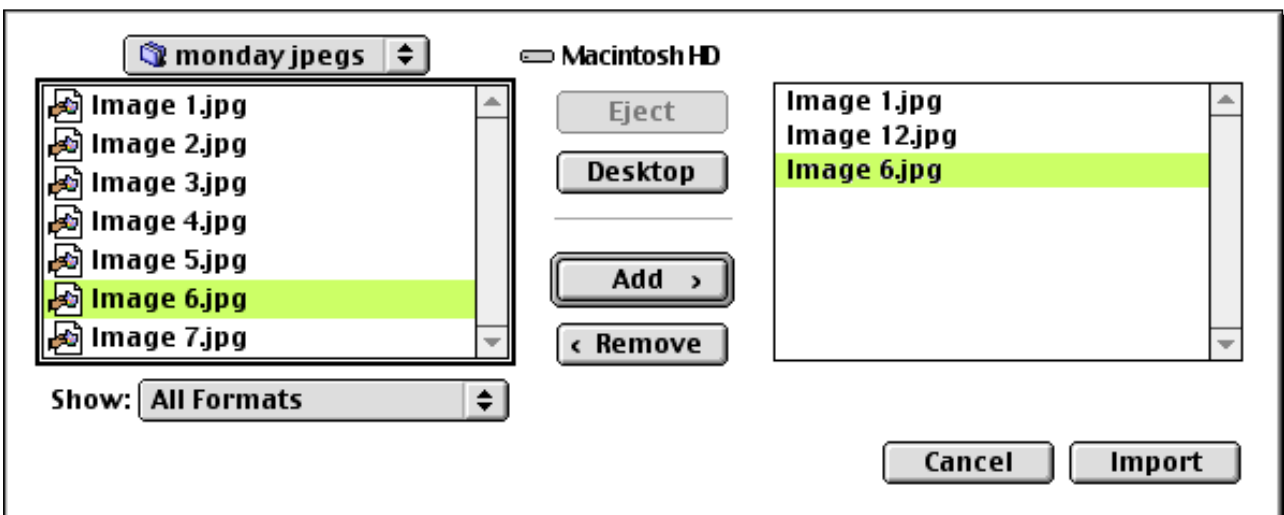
monday jpegs

Macintosh HD

Image 1.jpg
Image 2.jpg
Image 3.jpg
Image 4.jpg
Image 5.jpg
Image 6.jpg
Image 7.jpg

Eject

Desktop

Add ›

‹ Remove

Image 1.jpg
Image 12.jpg
Image 6.jpg

Show: All Formats

Cancel

Import